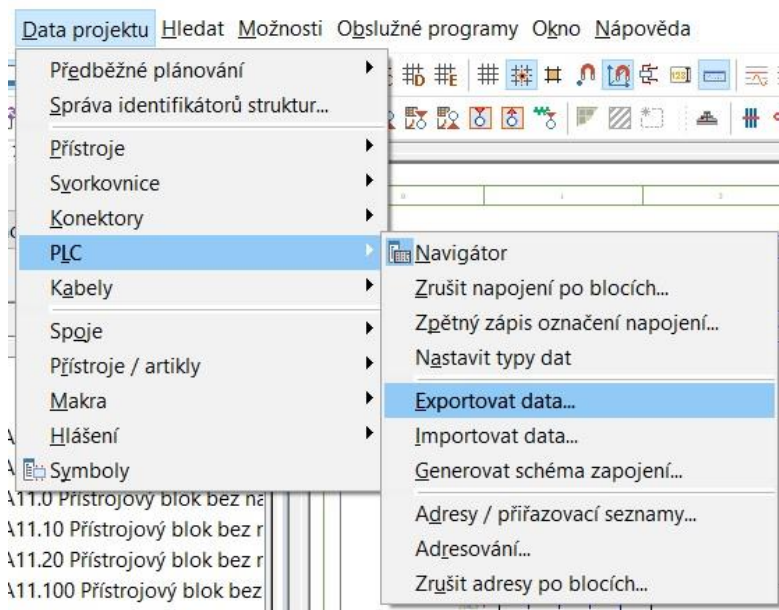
Data projektu Hledat Možnosti Obslužné programy Okno Nápověda

Předběžné plánování
Správa identifikátorů struktur...
Přístroje
Svorkovnice
Konektory
PLC
Kabely
Spoje
Přístroje / artikly
Makra
Hlášení
Symboly

Navigátor
Zrušit napojení po blocích...
Zpětný zápis označení napojení...
Nastavit typy dat
Exportovat data...
Importovat data...
Generovat schéma zapojení...
Adresy / přiřazovací seznamy...
Adresování...
Zrušit adresy po blocích...

A11.0 Přístrojový blok bez na
A11.10 Přístrojový blok bez r
A11.20 Přístrojový blok bez r
A11.100 Přístrojový blok bez